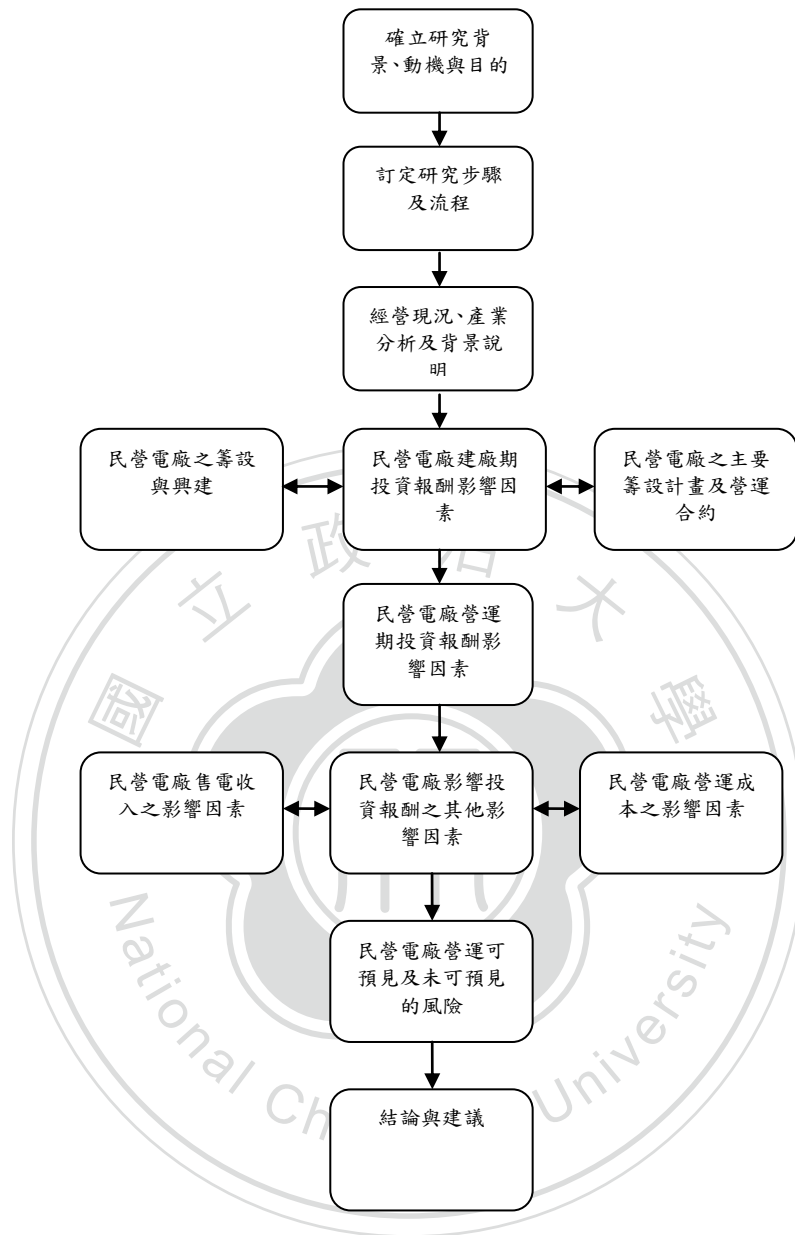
確立研究背景、動機與目的

訂定研究步驟及流程

經營現況、產業分析及背景說明

民營電廠之籌設與興建

民營電廠建廠期投資報酬影響因素

民營電廠之主要籌設計畫及營運合約

國 立 政 治 大 學

民營電廠營運期投資報酬影響因素

民營電廠售電收入之影響因素

民營電廠影響投資報酬之其他影響因素

民營電廠營運成本之影響因素

民營電廠營運可預見及未可預見的風險

National Ch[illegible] University

結論與建議